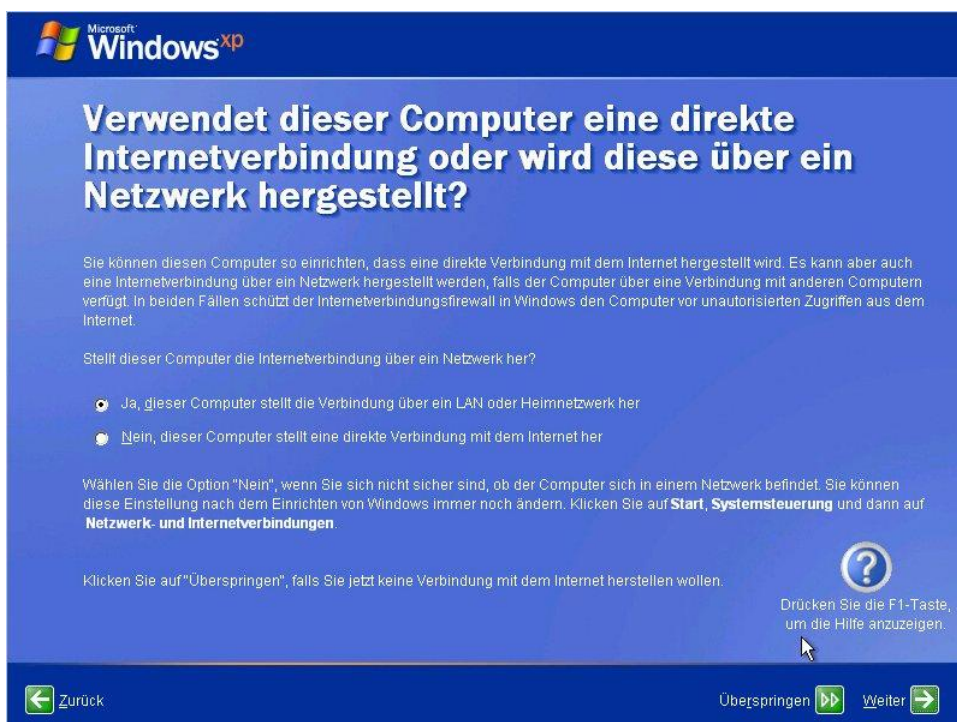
Microsoft Windows xp

Verwendet dieser Computer eine direkte Internetverbindung oder wird diese über ein Netzwerk hergestellt?

Sie können diesen Computer so einrichten, dass eine direkte Verbindung mit dem Internet hergestellt wird. Es kann aber auch eine Internetverbindung über ein Netzwerk hergestellt werden, falls der Computer über eine Verbindung mit anderen Computern verfügt. In beiden Fällen schützt der Internetverbindungsfirewall in Windows den Computer vor unautorisierten Zugriffen aus dem Internet.

Stellt dieser Computer die Internetverbindung über ein Netzwerk her?

Ja, dieser Computer stellt die Verbindung über ein LAN oder Heimnetzwerk her

Nein, dieser Computer stellt eine direkte Verbindung mit dem Internet her

Wählen Sie die Option "Nein", wenn Sie sich nicht sicher sind, ob der Computer sich in einem Netzwerk befindet. Sie können diese Einstellung nach dem Einrichten von Windows immer noch ändern. Klicken Sie auf **Start**, **Systemsteuerung** und dann auf **Netzwerk- und Internetverbindungen**.

Klicken Sie auf "Überspringen", falls Sie jetzt keine Verbindung mit dem Internet herstellen wollen.

Drücken Sie die F1-Taste, um die Hilfe anzuzeigen.

Zurück

Überspringen

Weiter